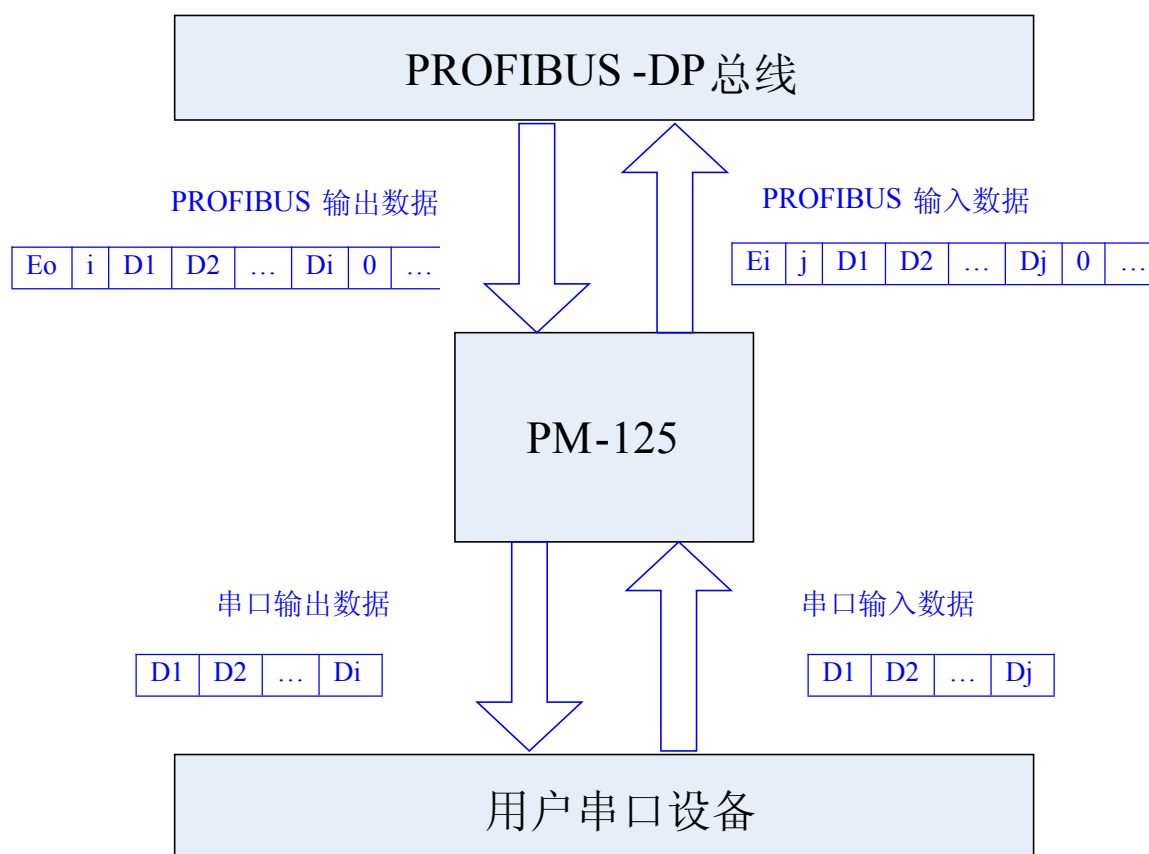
PROFIBUS -DP总线

PROFIBUS 输出数据

| Eo | i | D1 | D2 | … | Di | 0 | … |
|---|---|---|---|---|---|---|---|

PROFIBUS 输入数据

| Ei | j | D1 | D2 | … | Dj | 0 | … |
|---|---|---|---|---|---|---|---|

PM-125

串口输出数据

| D1 | D2 | … | Di |
|---|---|---|---|

串口输入数据

| D1 | D2 | … | Dj |
|---|---|---|---|

用户串口设备